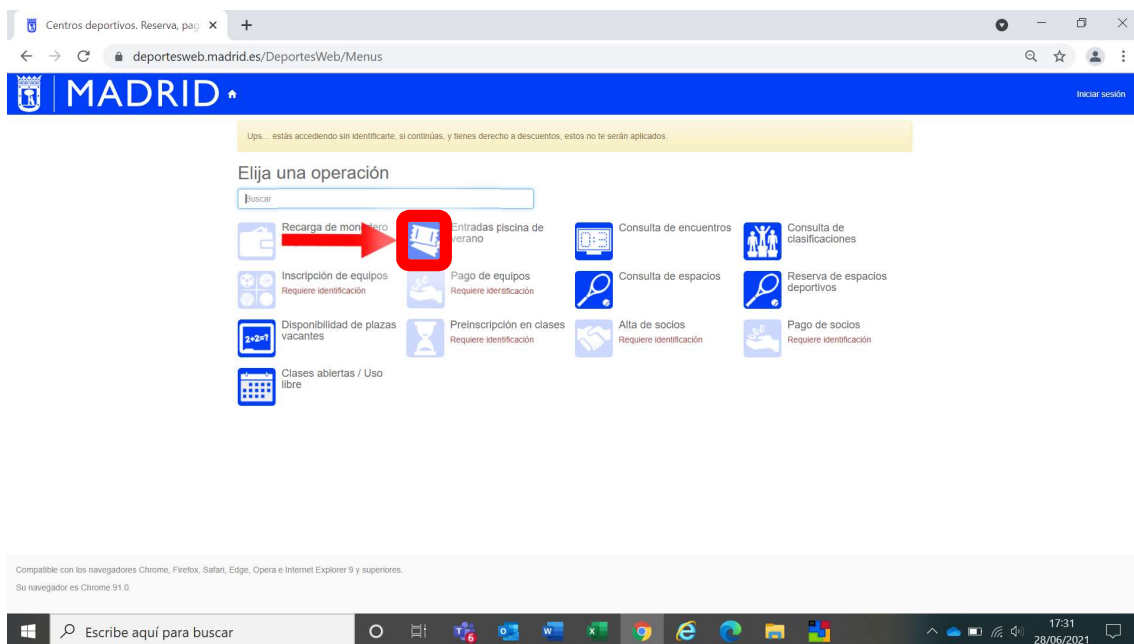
Centros deportivos. Reserva, pag ×

deportesweb.madrid.es/DeportesWeb/Menus

MADRID

Iniciar sesión

Ups... estás accediendo sin identificarte, si continúas, y tienes derecho a descuentos, estos no te serán aplicados.

Elija una operación

Buscar

Recarga de mon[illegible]ero

Entradas piscina de verano

Consulta de encuentros

Consulta de clasificaciones

Inscripción de equipos
Requiere identificación

Pago de equipos
Requiere identificación

Consulta de espacios

Reserva de espacios deportivos

Disponibilidad de plazas vacantes

Preinscripción en clases
Requiere identificación

Alta de socios
Requiere identificación

Pago de socios
Requiere identificación

Clases abiertas / Uso libre

Compatible con los navegadores Chrome, Firefox, Safari, Edge, Opera e Internet Explorer 9 y superiores.

Su navegador es Chrome 91.0.

Escribe aquí para buscar

17:31
28/06/2021